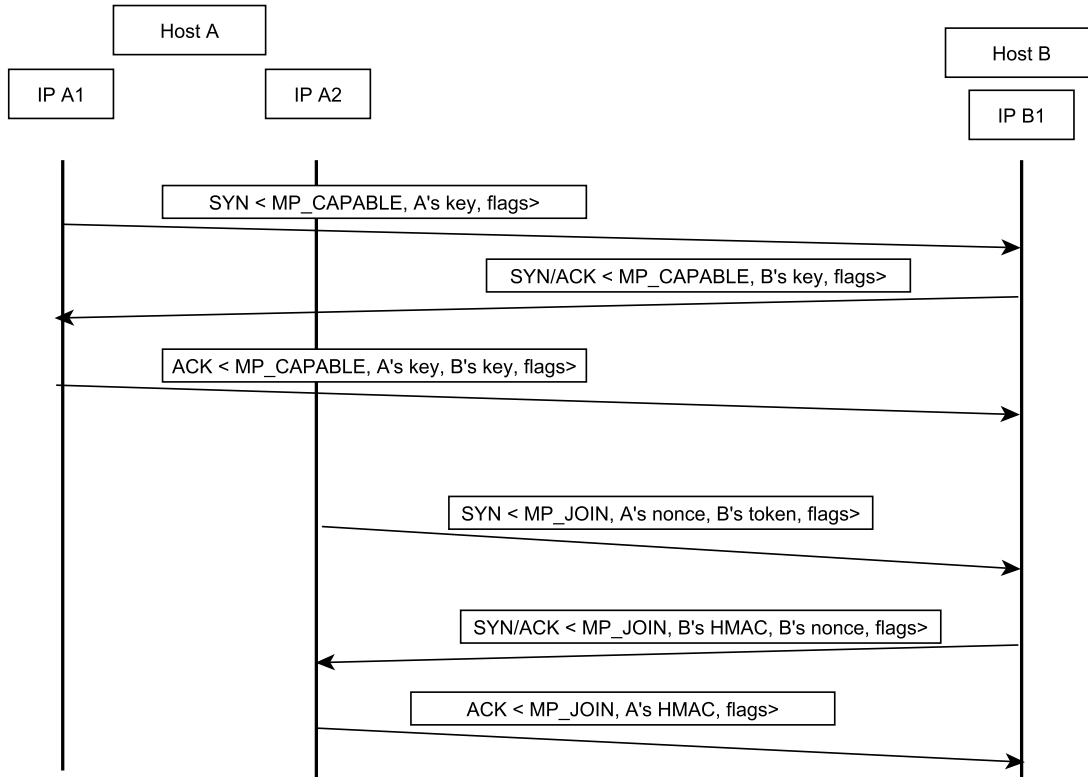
Host A

IP A1

IP A2

Host B

IP B1

SYN < MP_CAPABLE, A's key, flags>

SYN/ACK < MP_CAPABLE, B's key, flags>

ACK < MP_CAPABLE, A's key, B's key, flags>

SYN < MP_JOIN, A's nonce, B's token, flags>

SYN/ACK < MP_JOIN, B's HMAC, B's nonce, flags>

ACK < MP_JOIN, A's HMAC, flags>